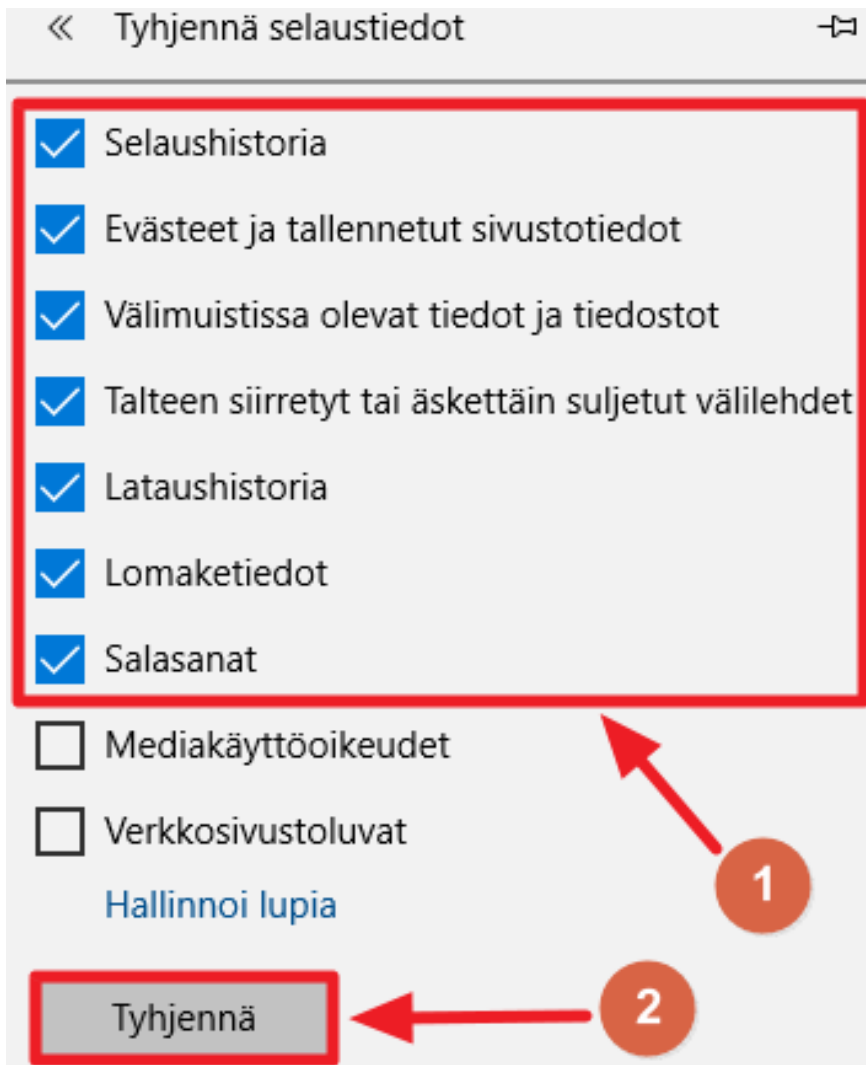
« Tyhjennä selaustiedot

Selaushistoria

Evästeet ja tallennetut sivustotiedot

Välimuistissa olevat tiedot ja tiedostot

Talteen siirretyt tai äskettäin suljetut välilehdet

Lataushistoria

Lomaketiedot

Salasanat

Mediakäyttöoikeudet

Verkkosivustoluvat

Hallinnoi lupia

1

Tyhjennä

2